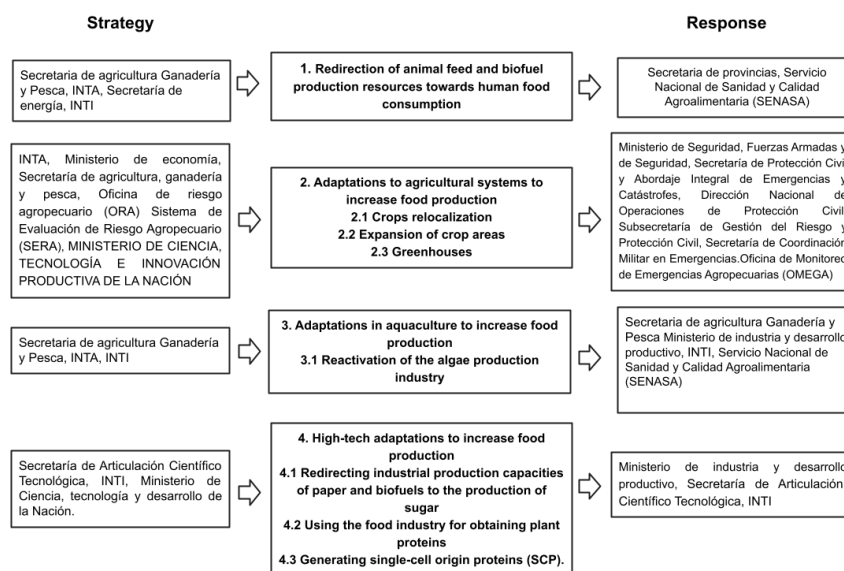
Strategy

Response

Secretaria de agricultura Ganadería y Pesca, INTA, Secretaría de energía, INTI

1. Redirection of animal feed and biofuel production resources towards human food consumption

Secretaria de provincias, Servicio Nacional de Sanidad y Calidad Agroalimentaria (SENASA)

INTA, Ministerio de economía, Secretaría de agricultura, ganadería y pesca, Oficina de riesgo agropecuario (ORA) Sistema de Evaluación de Riesgo Agropecuario (SERA), MINISTERIO DE CIENCIA, TECNOLOGÍA E INNOVACIÓN PRODUCTIVA DE LA NACIÓN

2. Adaptations to agricultural systems to increase food production
2.1 Crops relocalization
2.2 Expansion of crop areas
2.3 Greenhouses

Ministerio de Seguridad, Fuerzas Armadas y de Seguridad, Secretaría de Protección Civil y Abordaje Integral de Emergencias y Catástrofes, Dirección Nacional de Operaciones de Protección Civil Subsecretaría de Gestión del Riesgo y Protección Civil, Secretaría de Coordinación Militar en Emergencias.Oficina de Monitoreo de Emergencias Agropecuarias (OMEGA)

Secretaria de agricultura Ganadería y Pesca, INTA, INTI

3. Adaptations in aquaculture to increase food production
3.1 Reactivation of the algae production industry

Secretaria de agricultura Ganadería y Pesca Ministerio de industria y desarrollo productivo, INTI, Servicio Nacional de Sanidad y Calidad Agroalimentaria (SENASA)

Secretaría de Articulación Científico Tecnológica, INTI, Ministerio de Ciencia, tecnología y desarrollo de la Nación.

4. High-tech adaptations to increase food production
4.1 Redirecting industrial production capacities of paper and biofuels to the production of sugar
4.2 Using the food industry for obtaining plant proteins
4.3 Generating single-cell origin proteins (SCP).

Ministerio de industria y desarrollo productivo, Secretaría de Articulación Científico Tecnológica, INTI